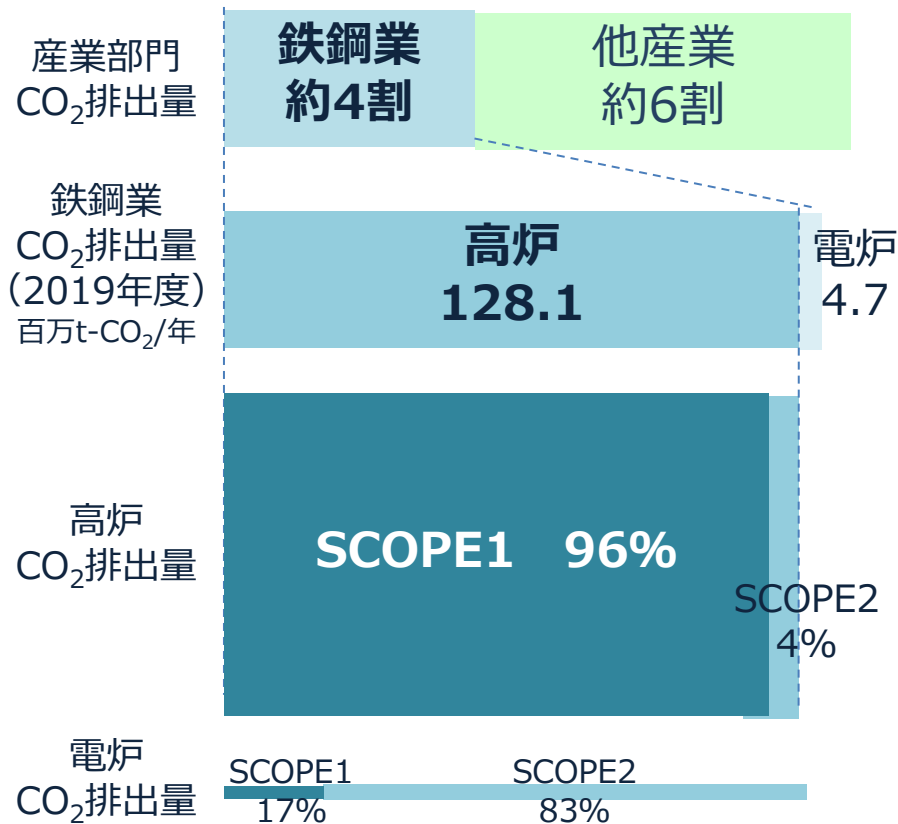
産業部門
$CO_2$排出量

鉄鋼業
約4割

他産業
約6割

鉄鋼業
$CO_2$排出量
（2019年度）
百万t-$CO_2$/年

高炉
128.1

電炉
4.7

高炉
$CO_2$排出量

SCOPE1 96%

SCOPE2
4%

電炉
$CO_2$排出量

SCOPE1
17%

SCOPE2
83%